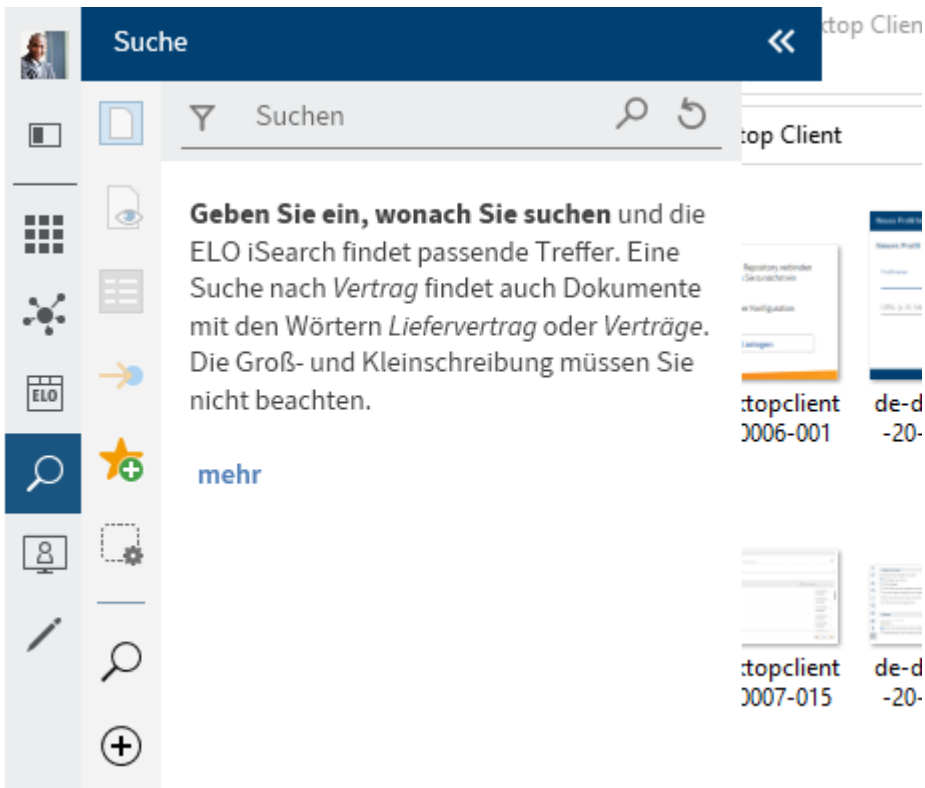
Suche

«

ktop Client

Suchen

ktop Client

ELO

Geben Sie ein, wonach Sie suchen und die ELO iSearch findet passende Treffer. Eine Suche nach *Vertrag* findet auch Dokumente mit den Wörtern *Liefervertrag* oder *Verträge*. Die Groß- und Kleinschreibung müssen Sie nicht beachten.

mehr

ktopclient
0006-001

de-d
-20-

ktopclient
0007-015

de-d
-20-